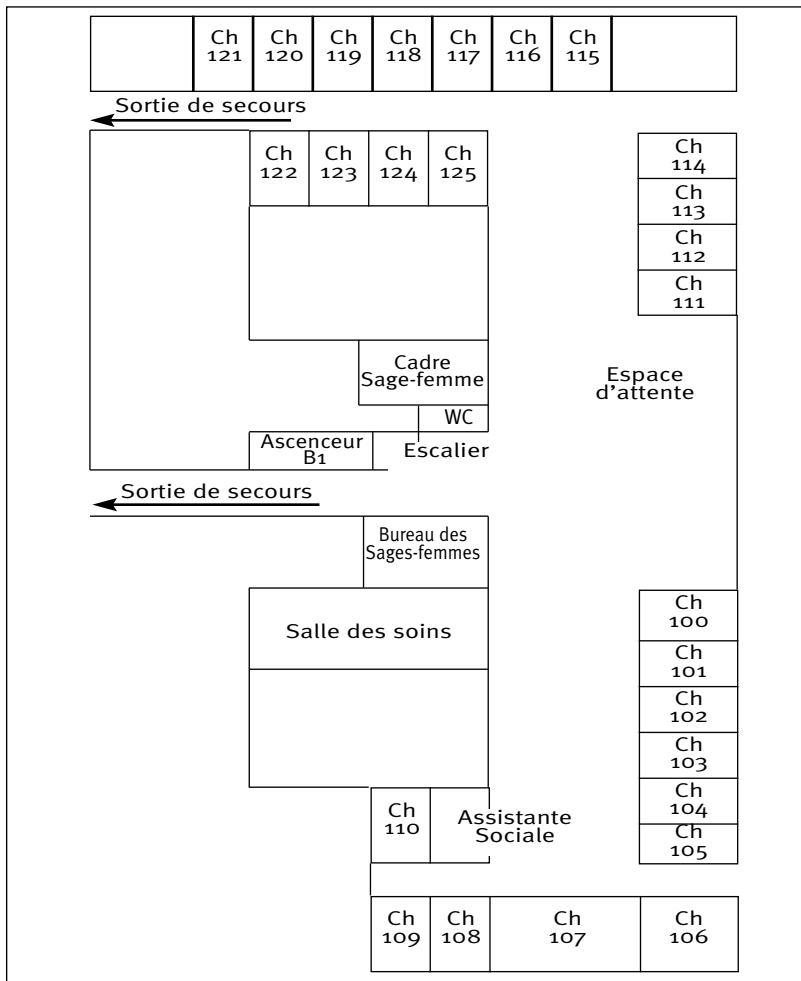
Ch 121 | Ch 120 | Ch 119 | Ch 118 | Ch 117 | Ch 116 | Ch 115

Sortie de secours

Ch 122 | Ch 123 | Ch 124 | Ch 125

Ch 114
Ch 113
Ch 112
Ch 111

Cadre Sage-femme

Espace d'attente

WC

Ascenceur B1

Escalier

Sortie de secours

Bureau des Sages-femmes

Salle des soins

Ch 100
Ch 101
Ch 102
Ch 103
Ch 104
Ch 105

Ch 110

Assistante Sociale

Ch 109 | Ch 108 | Ch 107 | Ch 106